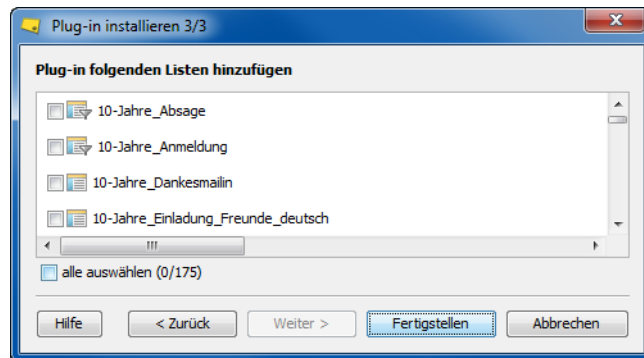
Plug-in installieren 3/3

Plug-in folgenden Listen hinzufügen

10-Jahre_Absage

10-Jahre_Anmeldung

10-Jahre_Dankesmailin

10-Jahre_Einladung_Freunde_deutsch

alle auswählen (0/175)

Hilfe

< Zurück

Weiter >

Fertigstellen

Abbrechen